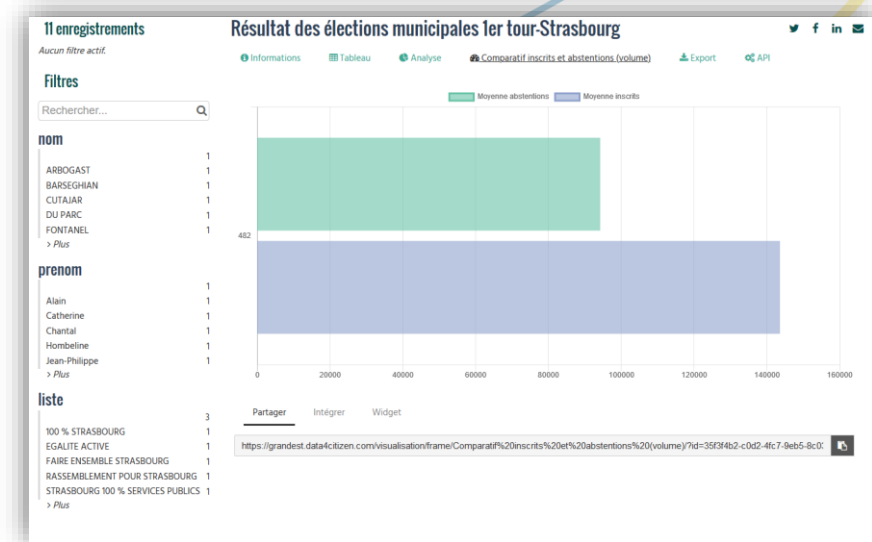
11 enregistrements

Aucun filtre actif.

Filtres

Rechercher...

nom

| | 1 |
|---|---|
| ARBOGAST | 1 |
| BARSEGHIAN | 1 |
| CUTAJAR | 1 |
| DU PARC | 1 |
| FONTANEL | 1 |

> Plus

prenom

| | 1 |
|---|---|
| Alain | 1 |
| Catherine | 1 |
| Chantal | 1 |
| Hombeline | 1 |
| Jean-Philippe | 1 |

> Plus

liste

| | 3 |
|---|---|
| 100 % STRASBOURG | 1 |
| EGALITE ACTIVE | 1 |
| FAIRE ENSEMBLE STRASBOURG | 1 |
| RASSEMBLEMENT POUR STRASBOURG | 1 |
| STRASBOURG 100 % SERVICES PUBLICS | 1 |

> Plus

Résultat des élections municipales 1er tour-Strasbourg

Informations Tableau Analyse Comparatif inscrits et abstentions (volume) Export API

Moyenne abstentions Moyenne inscrits

482

0 20000 40000 60000 80000 100000 120000 140000 160000

Partager Intégrer Widget

https://grandest.data4citizen.com/visualisation/frame/Comparatif%20inscrits%20et%20abstentions%20(volume)/?id=35f3f4b2-c0d2-4fc7-9eb5-8c0